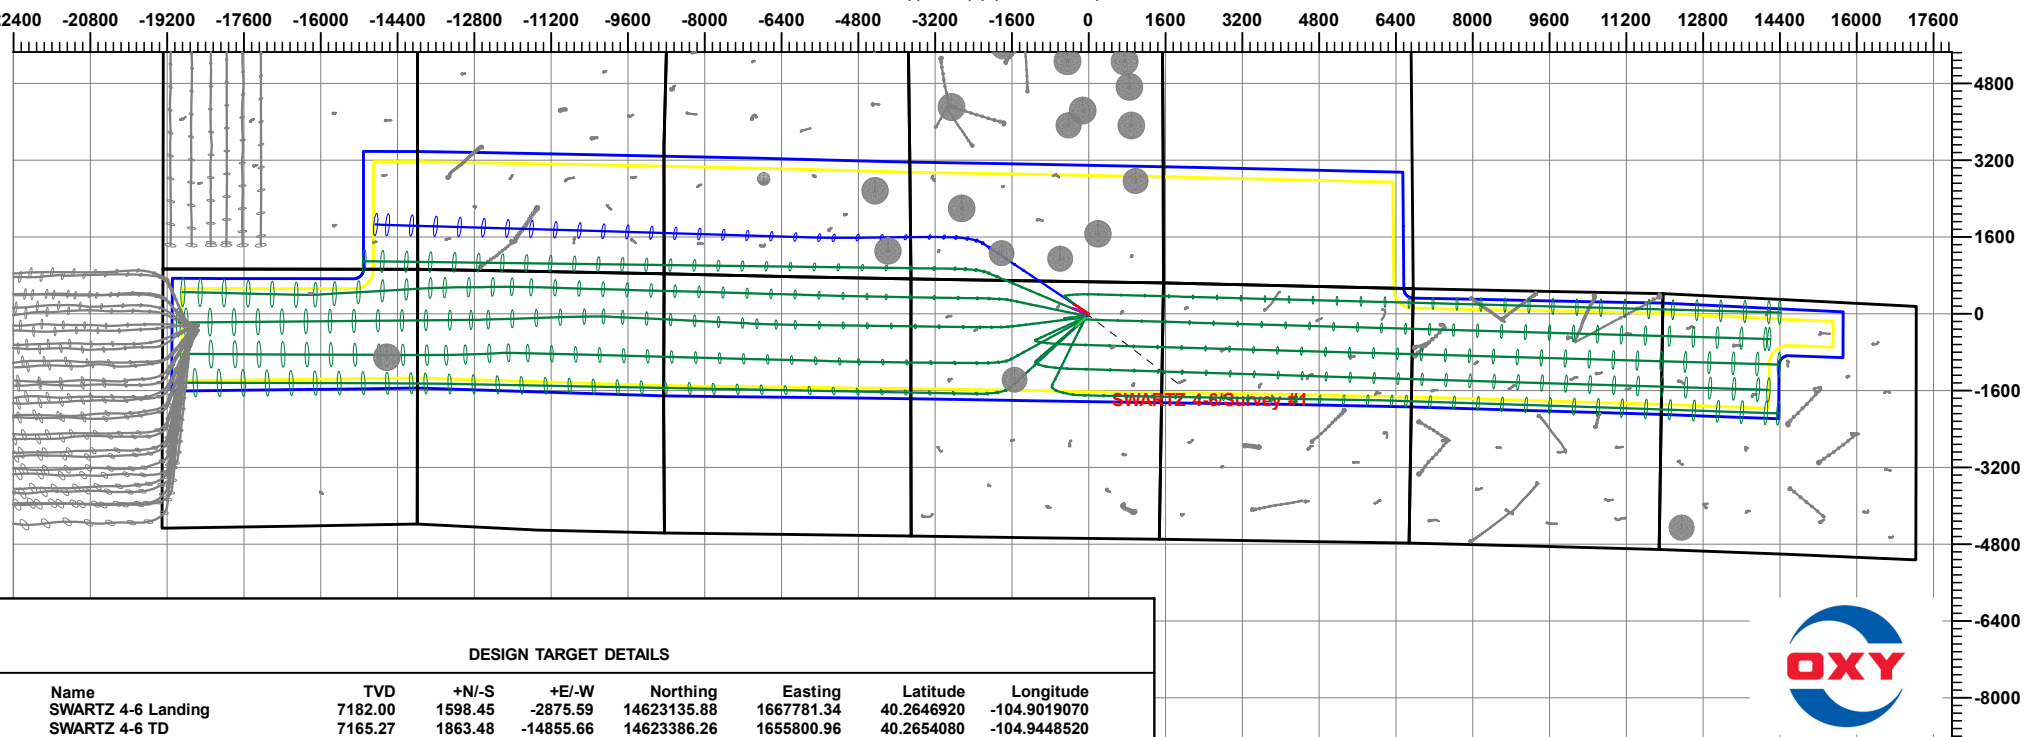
-22400 -20800 -19200 -17600 -16000 -14400 -12800 -11200 -9600 -8000 -6400 -4800 -3200 -1600 0 1600 3200 4800 6400 8000 9600 11200 12800 14400 16000 17600

4800
3200
1600
0
-1600
-3200
-4800
-6400
-8000

SWARTZ 4-6/Survey #1

DESIGN TARGET DETAILS

| Name | TVD | +N/-S | +E/-W | Northing | Easting | Latitude | Longitude |
|---|---|---|---|---|---|---|---|
| SWARTZ 4-6 Landing | 7182.00 | 1598.45 | -2875.59 | 14623135.88 | 1667781.34 | 40.2646920 | -104.9019070 |
| SWARTZ 4-6 TD | 7165.27 | 1863.48 | -14855.66 | 14623386.26 | 1655800.96 | 40.2654080 | -104.9448520 |

OXY